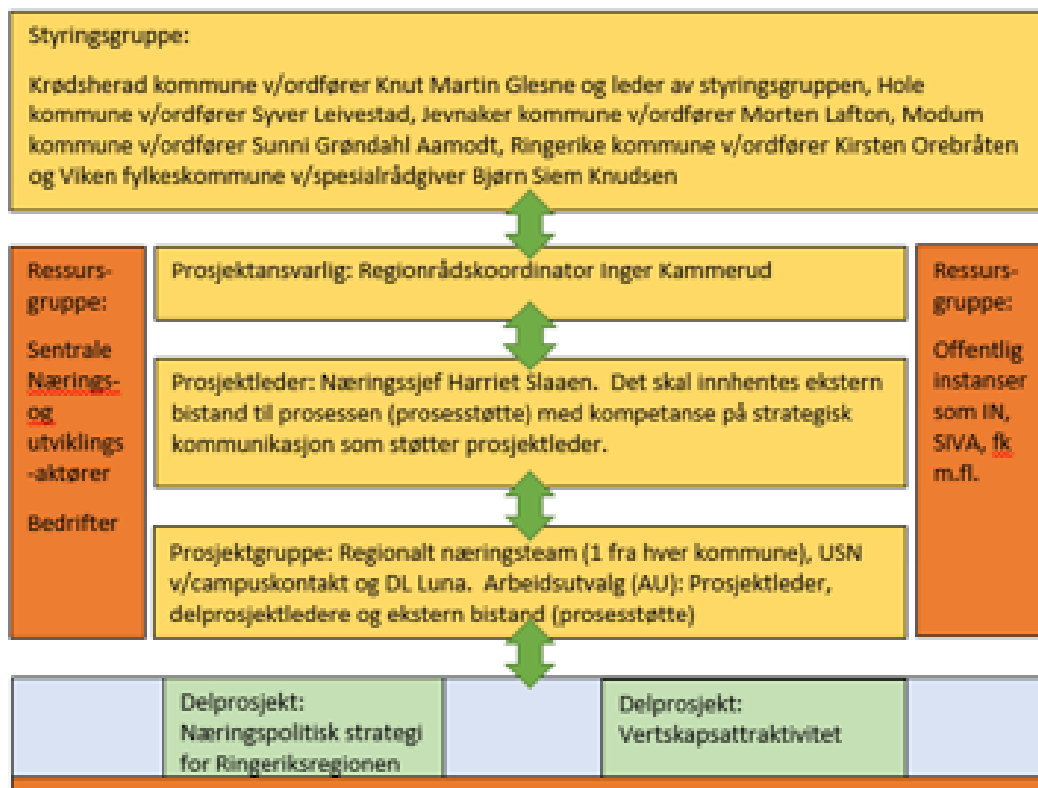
Styringsgruppe:

Krødsherad kommune v/ordfører Knut Martin Glesne og leder av styringsgruppen, Hole kommune v/ordfører Syver Leivestad, Jevnaker kommune v/ordfører Morten Lafton, Modum kommune v/ordfører Sunni Grøndahl Aamodt, Ringerike kommune v/ordfører Kirsten Orebråten og Viken fylkeskommune v/spesialrådgiver Bjørn Siem Knudsen

Ressurs-gruppe:

Sentrale Nærings-og utviklings-aktører

Bedrifter

Prosjektansvarlig: Regionrådskoordinator Inger Kammerud

Prosjektleder: Næringssjef Harriet Slaaen. Det skal innhentes ekstern bistand til prosessen (prosesstøtte) med kompetanse på strategisk kommunikasjon som støtter prosjektleder.

Prosjektgruppe: Regionalt næringsteam (1 fra hver kommune), USN v/campuskontakt og DL Luna. Arbeidsutvalg (AU): Prosjektleder, delprosjektledere og ekstern bistand (prosesstøtte)

Ressurs-gruppe:

Offentlig instanser som IN, SIVA, fk m.fl.

Delprosjekt: Næringspolitisk strategi for Ringeriksregionen

Delprosjekt: Vertskapsattraktivitet